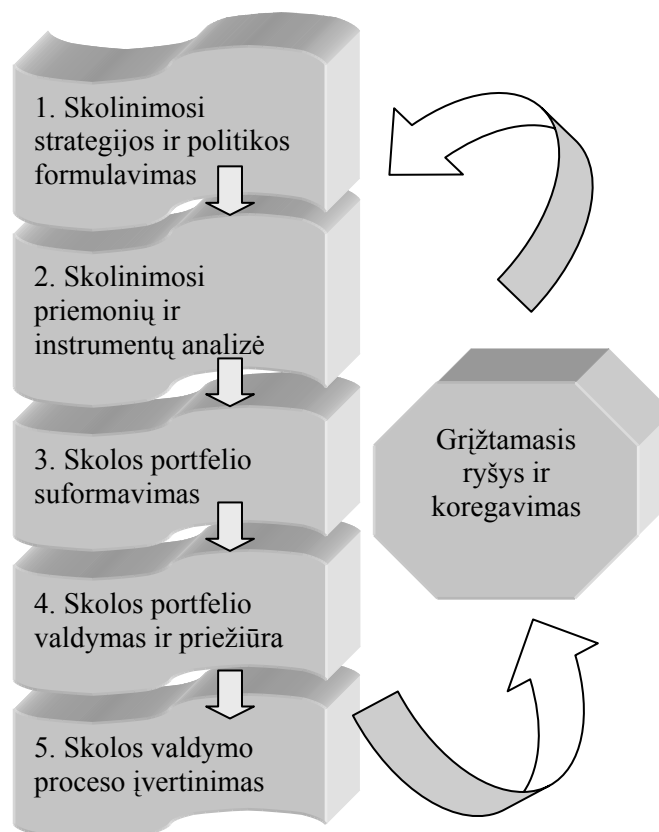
1. Skolinimosi strategijos ir politikos formulavimas

2. Skolinimosi priemonių ir instrumentų analizė

3. Skolos portfelio suformavimas

4. Skolos portfelio valdymas ir priežiūra

5. Skolos valdymo proceso įvertinimas

Grįžtamasis ryšys ir koregavimas